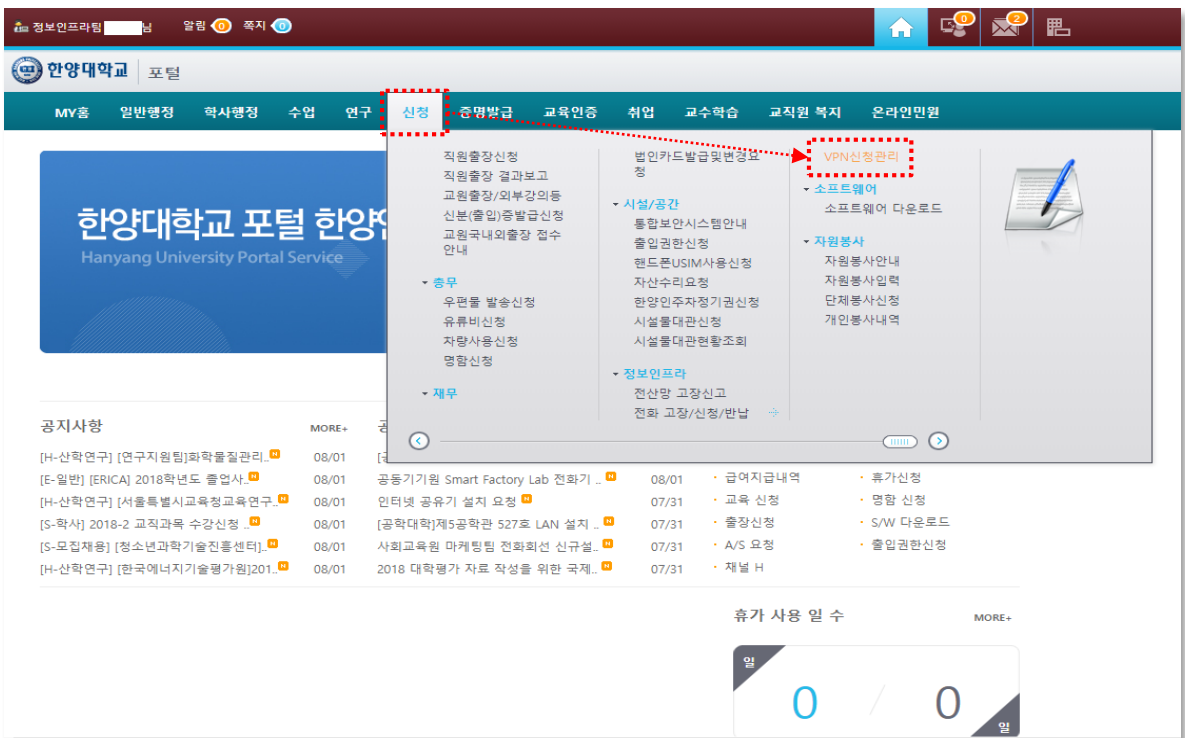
정보인프라팀 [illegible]님 알림 0 쪽지 0

0 2

한양대학교 포털

MY홈 일반행정 학사행정 수업 연구 신청 증명발급 교육인증 취업 교수학습 교직원 복지 온라인민원

직원출장신청
직원출장 결과보고
교원출장/외부강의등
신분(출입)증발급신청
교원국내외출장 접수 안내

총무
우편물 발송신청
유류비신청
차량사용신청
명함신청

재무

법인카드발급및변경요청

시설/공간
통합보안시스템안내
출입권한신청
핸드폰USIM사용신청
자산수리요청
한양인주차정기권신청
시설물대관신청
시설물대관현황조회

정보인프라
전산망 고장신고
전화 고장/신청/반납

VPN신청관리

소프트웨어
소프트웨어 다운로드

자원봉사
자원봉사안내
자원봉사입력
단체봉사신청
개인봉사내역

한양대학교 포털 한양
Hanyang University Portal Service

공지사항 MORE+

[H-산학연구] [연구지원팀]화학물질관리.. N 08/01
[E-일반] [ERICA] 2018학년도 졸업사.. N 08/01
[H-산학연구] [서울특별시교육청교육연구.. N 08/01
[S-학사] 2018-2 교직과목 수강신청 .. N 08/01
[S-모집채용] [청소년과학기술진흥센터].. N 08/01
[H-산학연구] [한국에너지기술평가원]201.. N 08/01

공동기기원 Smart Factory Lab 전화기 .. N 08/01
인터넷 공유기 설치 요청 N 07/31
[공학대학]제5공학관 527호 LAN 설치 .. N 07/31
사회교육원 마케팅팀 전화회선 신규설.. N 07/31
2018 대학평가 자료 작성을 위한 국제.. N 07/31

급여지급내역
교육 신청
출장신청
A/S 요청
채널 H

휴가신청
명함 신청
S/W 다운로드
출입권한신청

휴가 사용 일 수 MORE+

일
0 / 0
일